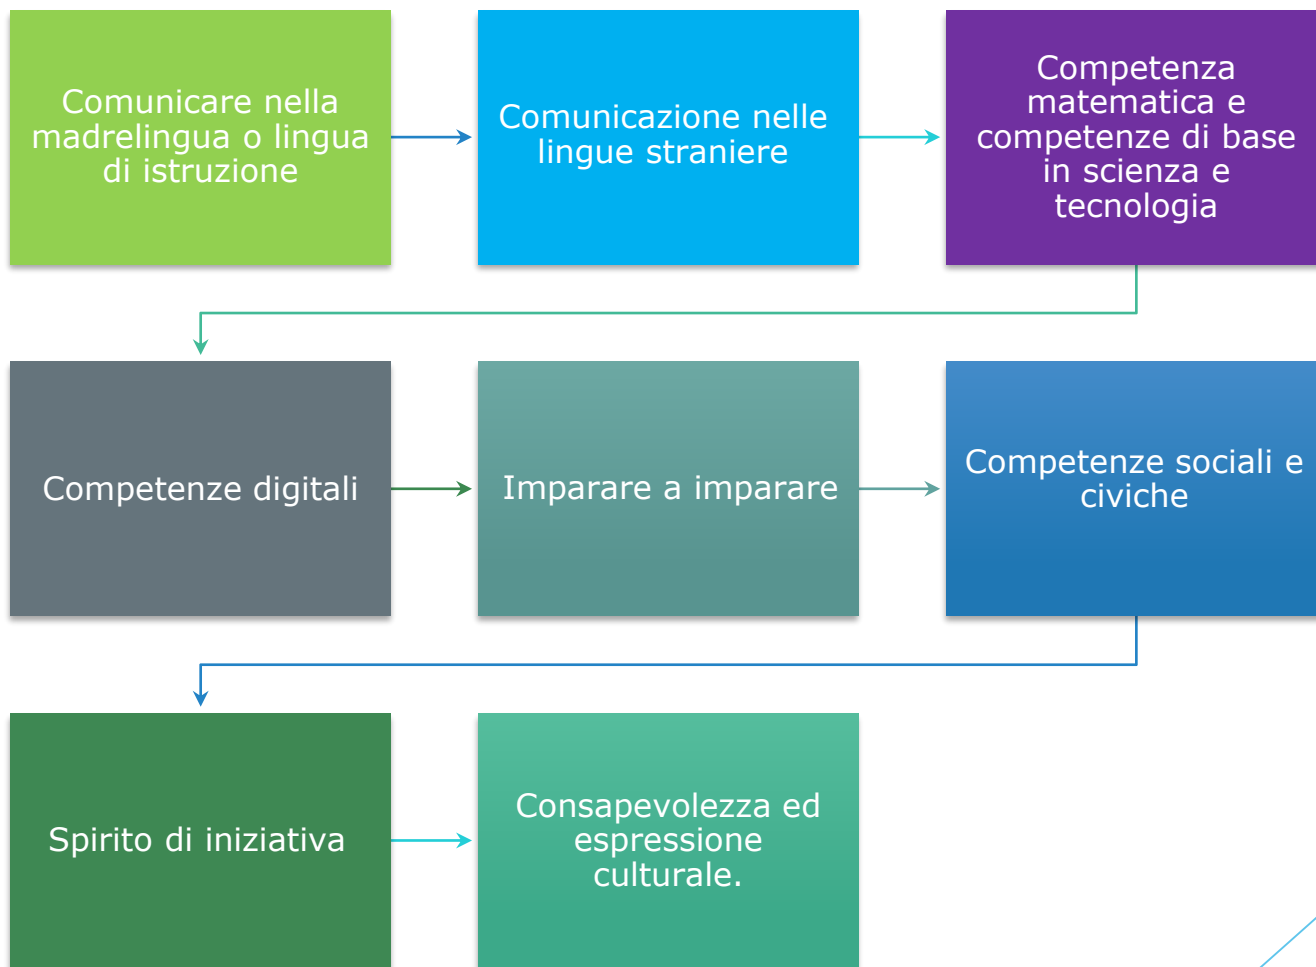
Comunicare nella madrelingua o lingua di istruzione

Comunicazione nelle lingue straniere

Competenza matematica e competenze di base in scienza e tecnologia

Competenze digitali

Imparare a imparare

Competenze sociali e civiche

Spirito di iniziativa

Consapevolezza ed espressione culturale.